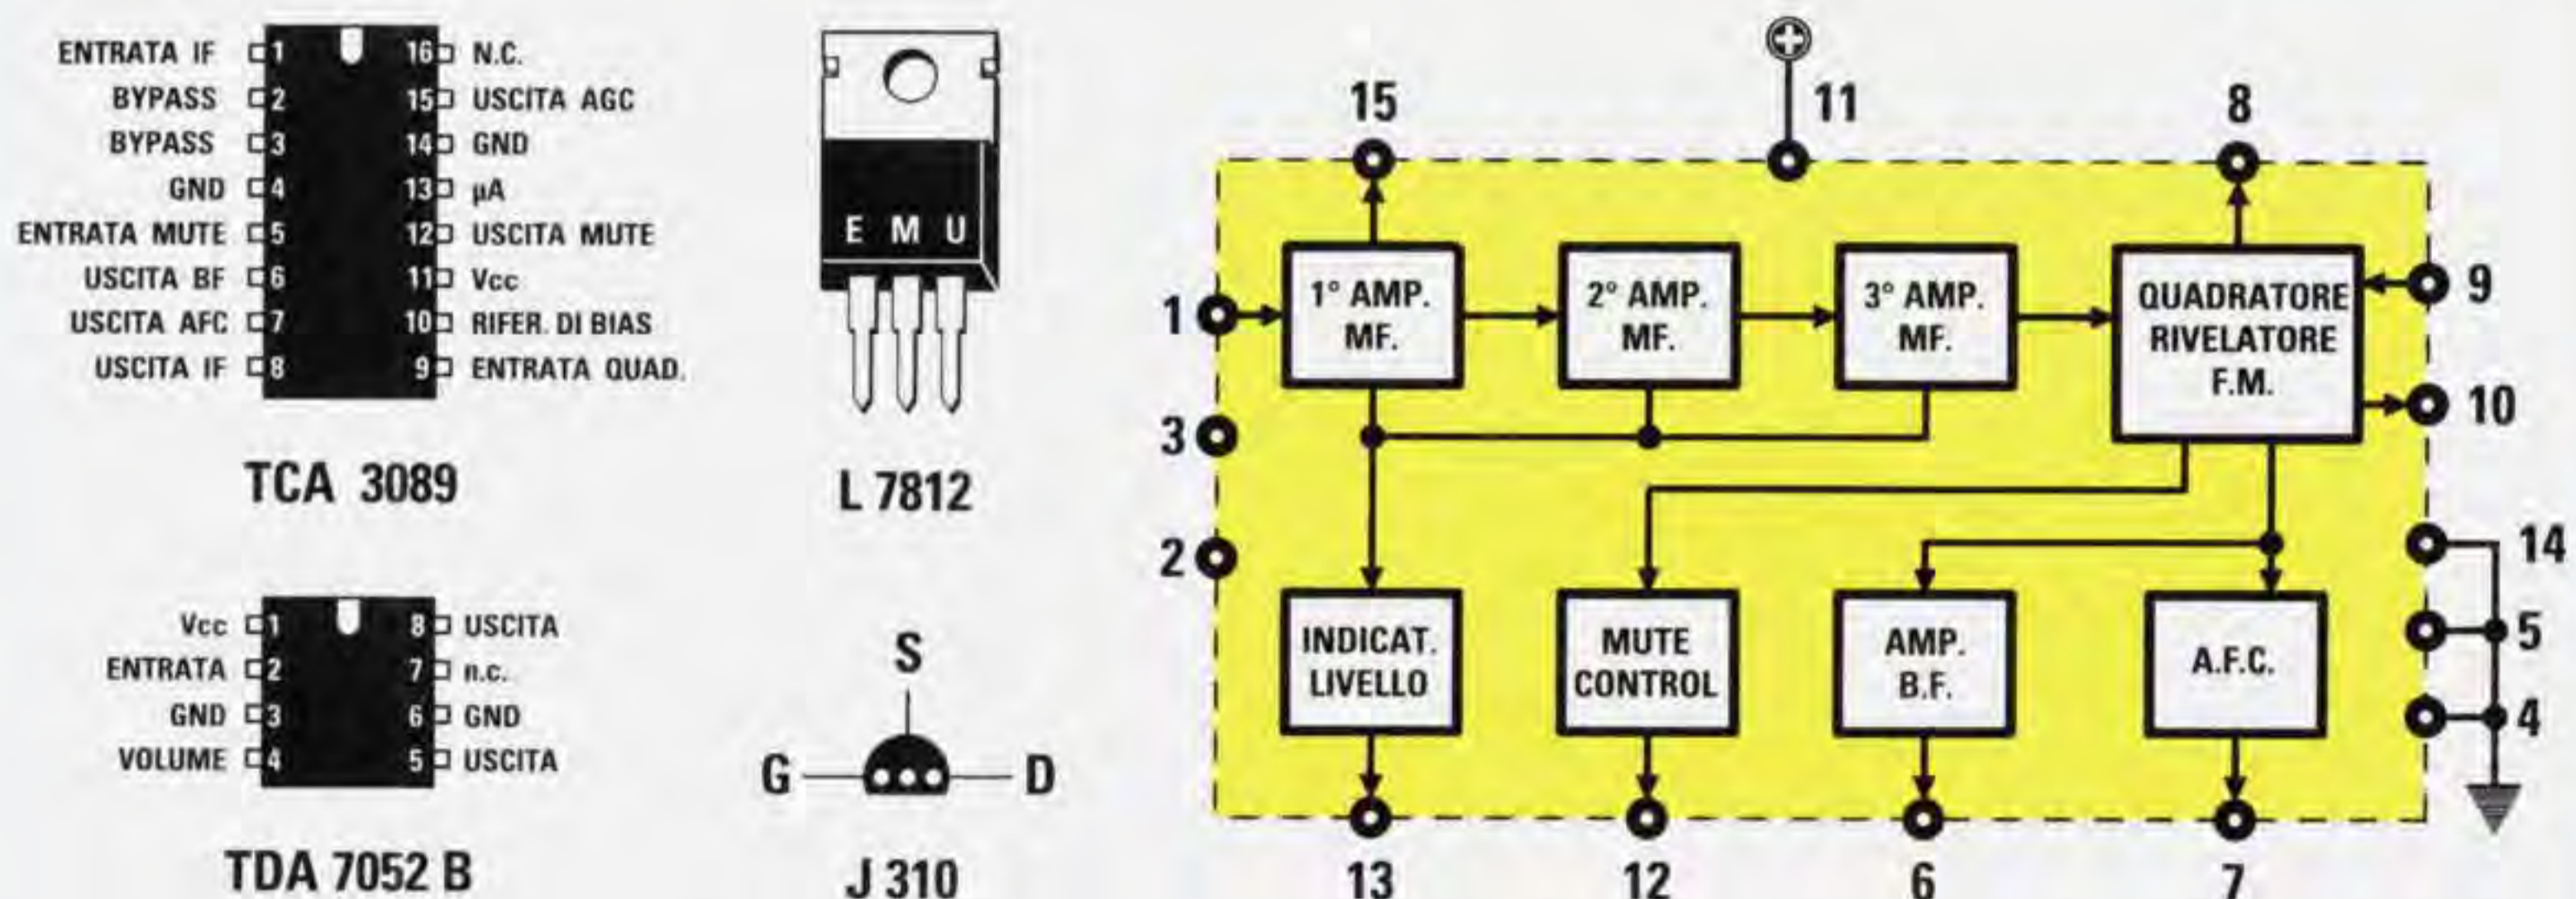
ENTRATA IF 1
BYPASS 2
BYPASS 3
GND 4
ENTRATA MUTE 5
USCITA BF 6
USCITA AFC 7
USCITA IF 8
16 N.C.
15 USCITA AGC
14 GND
13 μA
12 USCITA MUTE
11 Vcc
10 RIFER. DI BIAS
9 ENTRATA QUAD.

TCA 3089

Vcc 1
ENTRATA 2
GND 3
VOLUME 4
8 USCITA
7 n.c.
6 GND
5 USCITA

TDA 7052 B

E M U

L 7812

S
G
D

J 310

15
11
8
1
3
2
9
10
14
5
4
1° AMP. MF.
2° AMP. MF.
3° AMP. MF.
QUADRATORE RIVELATORE F.M.
INDICAT. LIVELLO
MUTE CONTROL
AMP. B.F.
A.F.C.
13
12
6
7